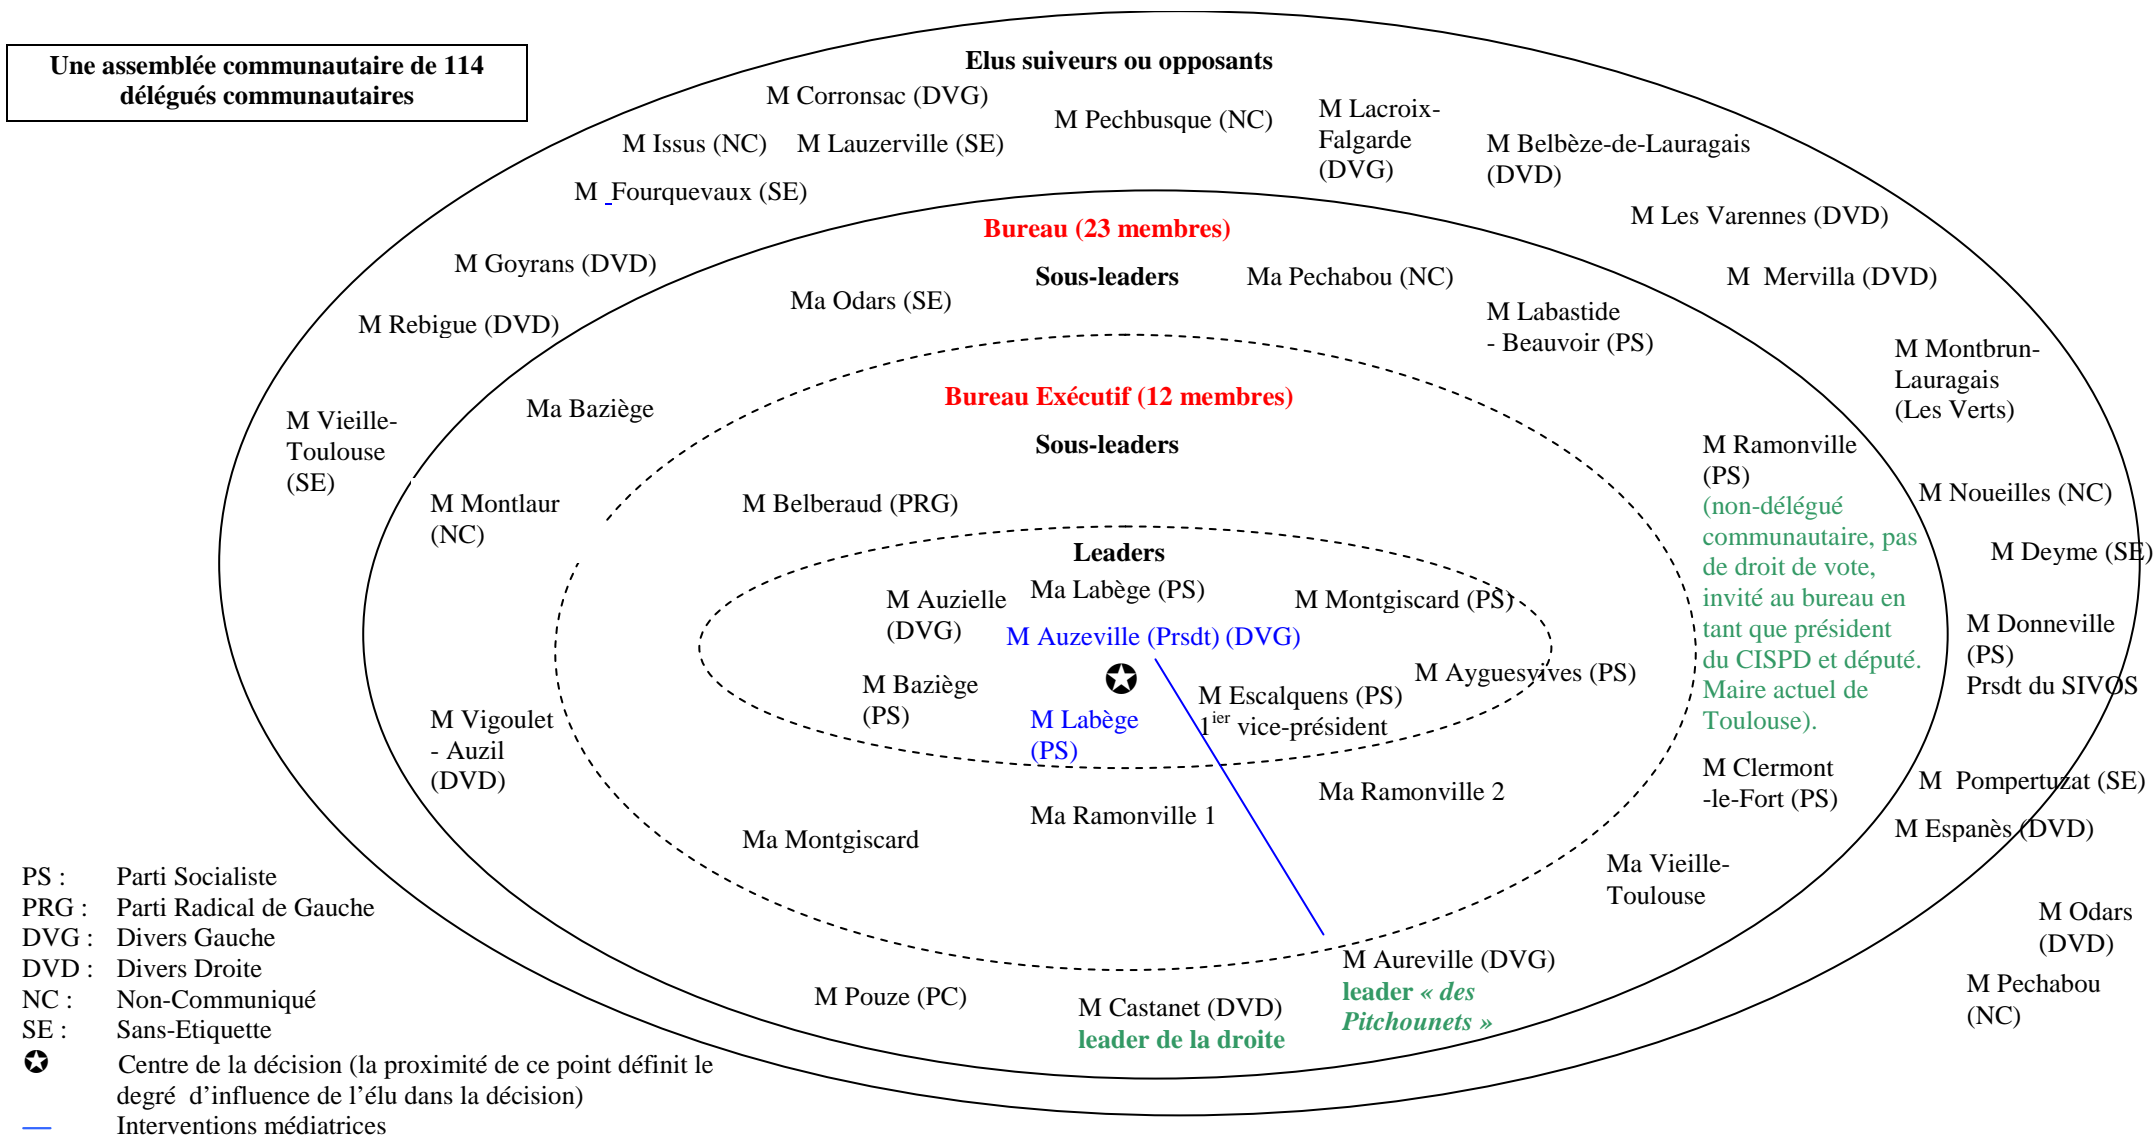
Une assemblée communautaire de 114 délégués communautaires

Elus suiveurs ou opposants

M Corronsac (DVG)

M Pechbusque (NC)

M Lacroix-Falgarde (DVG)

M Belbèze-de-Lauragais (DVD)

M Issus (NC)

M Lauzerville (SE)

M Fourquevaux (SE)

M Les Varennes (DVD)

Bureau (23 membres)

M Goyrans (DVD)

Sous-leaders

Ma Pechabou (NC)

M Mervilla (DVD)

Ma Odars (SE)

M Labastide - Beauvoir (PS)

M Rebigue (DVD)

M Montbrun-Lauragais (Les Verts)

Bureau Exécutif (12 membres)

M Vieille-Toulouse (SE)

Ma Baziège

Sous-leaders

M Ramonville (PS) (non-délégué communautaire, pas de droit de vote, invité au bureau en tant que président du CISPD et député. Maire actuel de Toulouse).

M Noueilles (NC)

M Montlaur (NC)

M Belberaud (PRG)

M Deyme (SE)

Leaders

M Auzielle (DVG)

Ma Labège (PS)

M Montgiscard (PS)

M Donneville (PS) Prsdt du SIVOS

M Auzeville (Prsdt) (DVG)

M Ayguesvives (PS)

M Baziège (PS)

M Escalquens (PS) 1$^{ier}$ vice-président

M Vigoulet - Auzil (DVD)

M Labège (PS)

M Clermont -le-Fort (PS)

M Pompertuzat (SE)

Ma Ramonville 2

M Espanès (DVD)

Ma Ramonville 1

Ma Montgiscard

Ma Vieille-Toulouse

M Odars (DVD)

M Aureville (DVG) leader « des Pitchounets »

M Pechabou (NC)

M Pouze (PC)

M Castanet (DVD) leader de la droite

PS : Parti Socialiste
PRG : Parti Radical de Gauche
DVG : Divers Gauche
DVD : Divers Droite
NC : Non-Communiqué
SE : Sans-Etiquette
✪ Centre de la décision (la proximité de ce point définit le degré d'influence de l'élu dans la décision)
— Interventions médiatrices